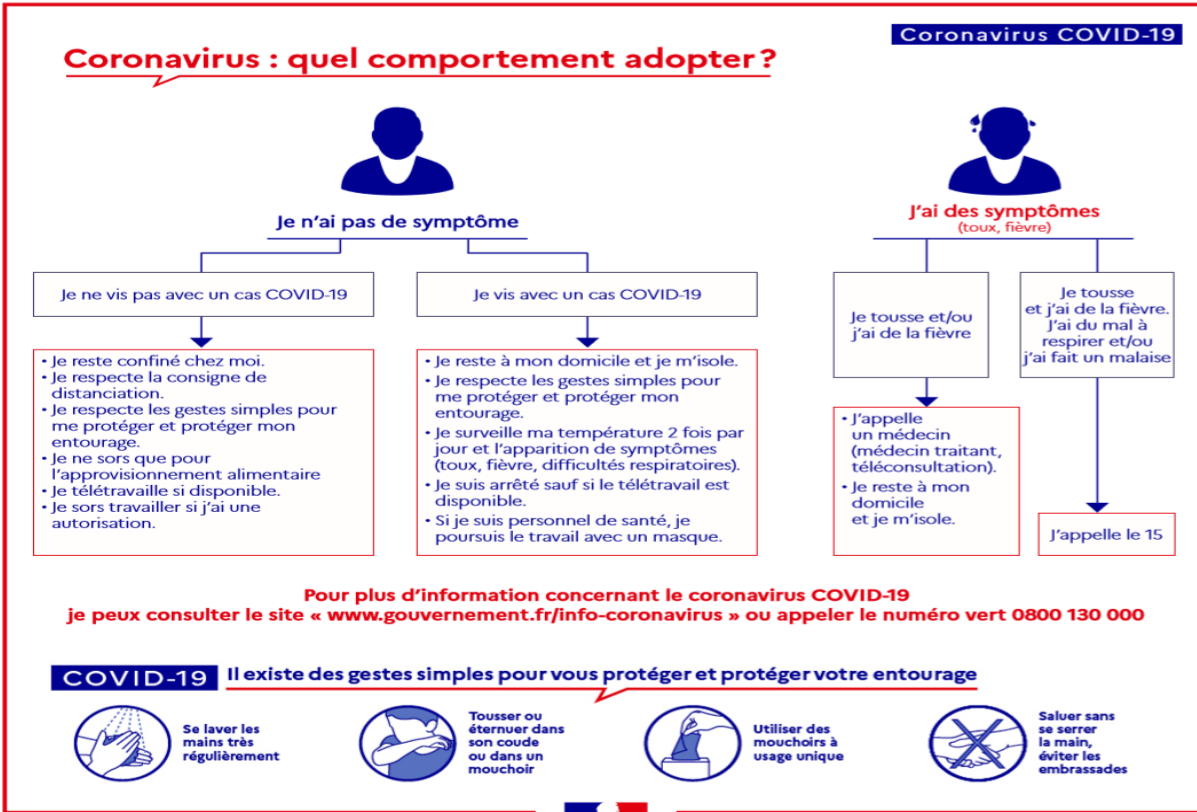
Coronavirus COVID-19

Coronavirus : quel comportement adopter ?

Je n'ai pas de symptôme

Je ne vis pas avec un cas COVID-19

• Je reste confiné chez moi.
• Je respecte la consigne de distanciation.
• Je respecte les gestes simples pour me protéger et protéger mon entourage.
• Je ne sors que pour l'approvisionnement alimentaire
• Je télétravaille si disponible.
• Je sors travailler si j'ai une autorisation.

Je vis avec un cas COVID-19

• Je reste à mon domicile et je m'isole.
• Je respecte les gestes simples pour me protéger et protéger mon entourage.
• Je surveille ma température 2 fois par jour et l'apparition de symptômes (toux, fièvre, difficultés respiratoires).
• Je suis arrêté sauf si le télétravail est disponible.
• Si je suis personnel de santé, je poursuis le travail avec un masque.

J'ai des symptômes
(toux, fièvre)

Je tousse et/ou j'ai de la fièvre

• J'appelle un médecin (médecin traitant, téléconsultation).
• Je reste à mon domicile et je m'isole.

Je tousse et j'ai de la fièvre. J'ai du mal à respirer et/ou j'ai fait un malaise

J'appelle le 15

Pour plus d'information concernant le coronavirus COVID-19
je peux consulter le site « www.gouvernement.fr/info-coronavirus » ou appeler le numéro vert 0800 130 000

COVID-19 Il existe des gestes simples pour vous protéger et protéger votre entourage

Se laver les mains très régulièrement

Tousser ou éternuer dans son coude ou dans un mouchoir

Utiliser des mouchoirs à usage unique

Saluer sans se serrer la main, éviter les embrassades